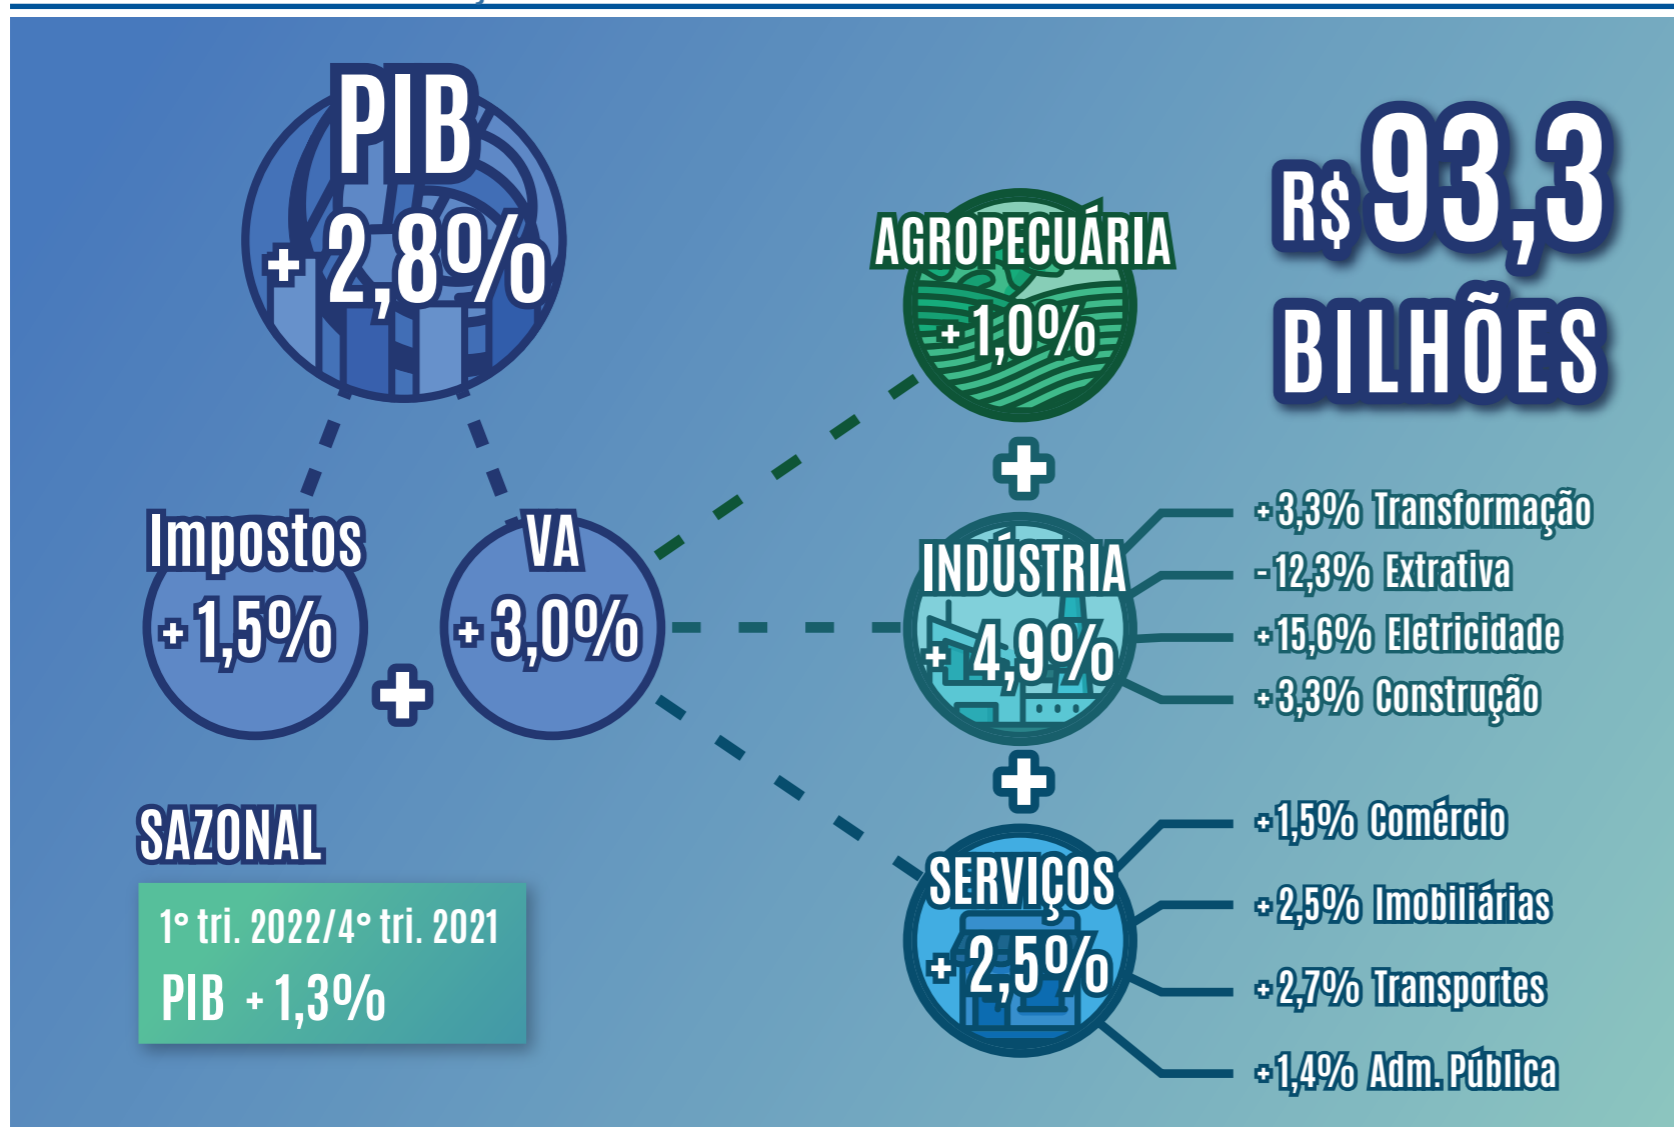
PIB
+ 2,8%

Impostos
+ 1,5%

+

VA
+ 3,0%

SAZONAL

1° tri. 2022/4° tri. 2021
PIB + 1,3%

AGROPECUÁRIA
+ 1,0%

+

INDÚSTRIA
+ 4,9%

+

SERVIÇOS
+ 2,5%

R$ 93,3 BILHÕES

+ 3,3% Transformação
- 12,3% Extrativa
+ 15,6% Eletricidade
+ 3,3% Construção

+ 1,5% Comércio
+ 2,5% Imobiliárias
+ 2,7% Transportes
+ 1,4% Adm. Pública